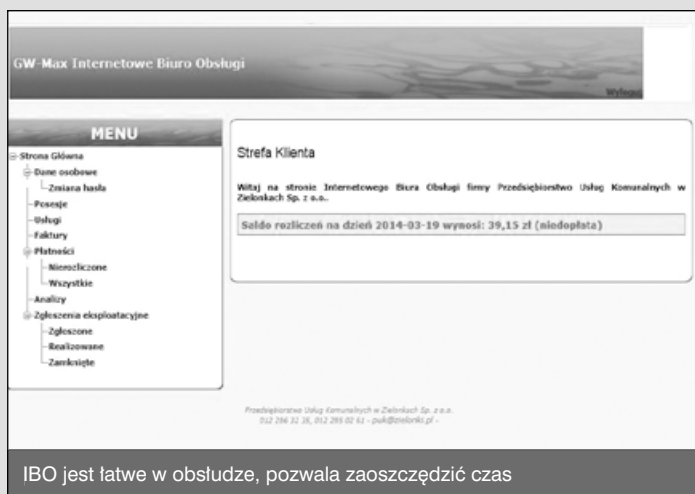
GW-Max Internetowe Biuro Obsługi

Wyloguj

MENU

Strona Główna
Dane osobowe
Zmiana hasła
Posesje
Usługi
Faktury
Płatności
Nierozliczone
Wszystkie
Analizy
Zgłoszenia eksploatacyjne
Zgłoszone
Realizowane
Zamknięte

Strefa Klienta

Witaj na stronie Internetowego Biura Obsługi firmy Przedsiębiorstwo Usług Komunalnych w Zielonkach Sp. z o.o.

Saldo rozliczeń na dzień 2014-03-19 wynosi: 39,15 zł (niedopłata)

Przedsiębiorstwo Usług Komunalnych w Zielonkach Sp. z o.o.
012 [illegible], 012 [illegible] - puk@zielonki.pl -

IBO jest łatwe w obsłudze, pozwala zaoszczędzić czas